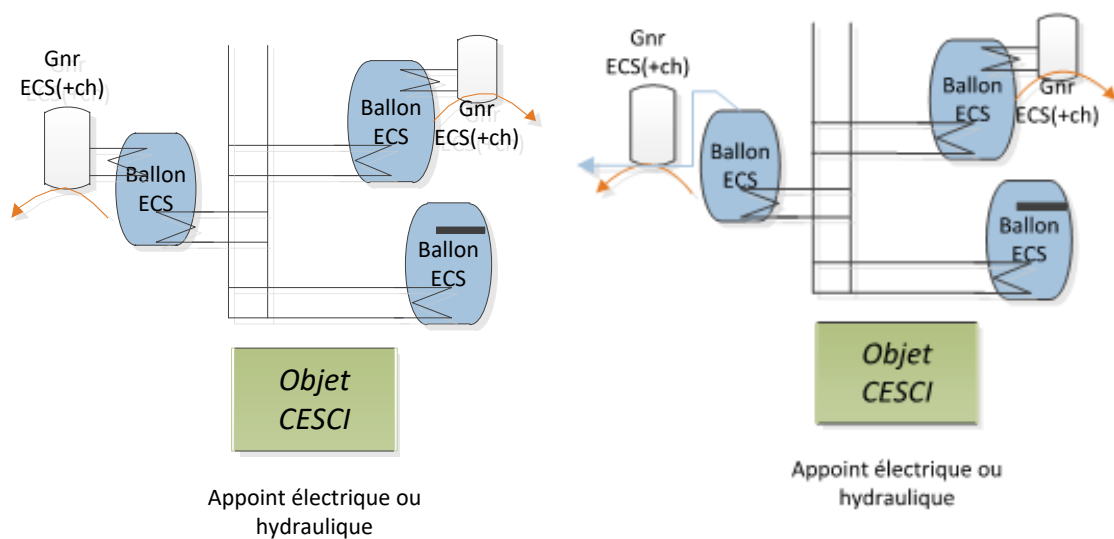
Gnr
ECS(+ch)

Ballon
ECS

Ballon
ECS

Gnr
ECS(+ch)

Ballon
ECS

Objet
CESCI

Appoint électrique ou hydraulique

Gnr
ECS(+ch)

Ballon
ECS

Ballon
ECS

Gnr
ECS(+ch)

Ballon
ECS

Objet
CESCI

Appoint électrique ou hydraulique